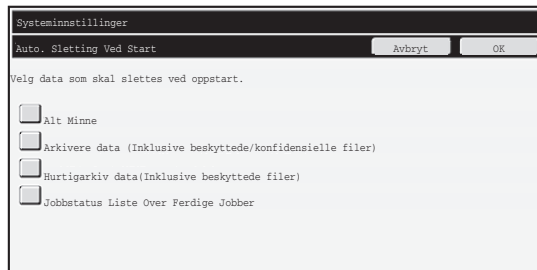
Systeminnstillinger

Auto. Sletting Ved Start

Avbryt

OK

Velg data som skal slettes ved oppstart.

Alt Minne

Arkivere data (Inklusive beskyttede/konfidensielle filer)

Hurtigarkiv data(Inklusive beskyttede filer)

Jobbstatus Liste Over Ferdige Jobber